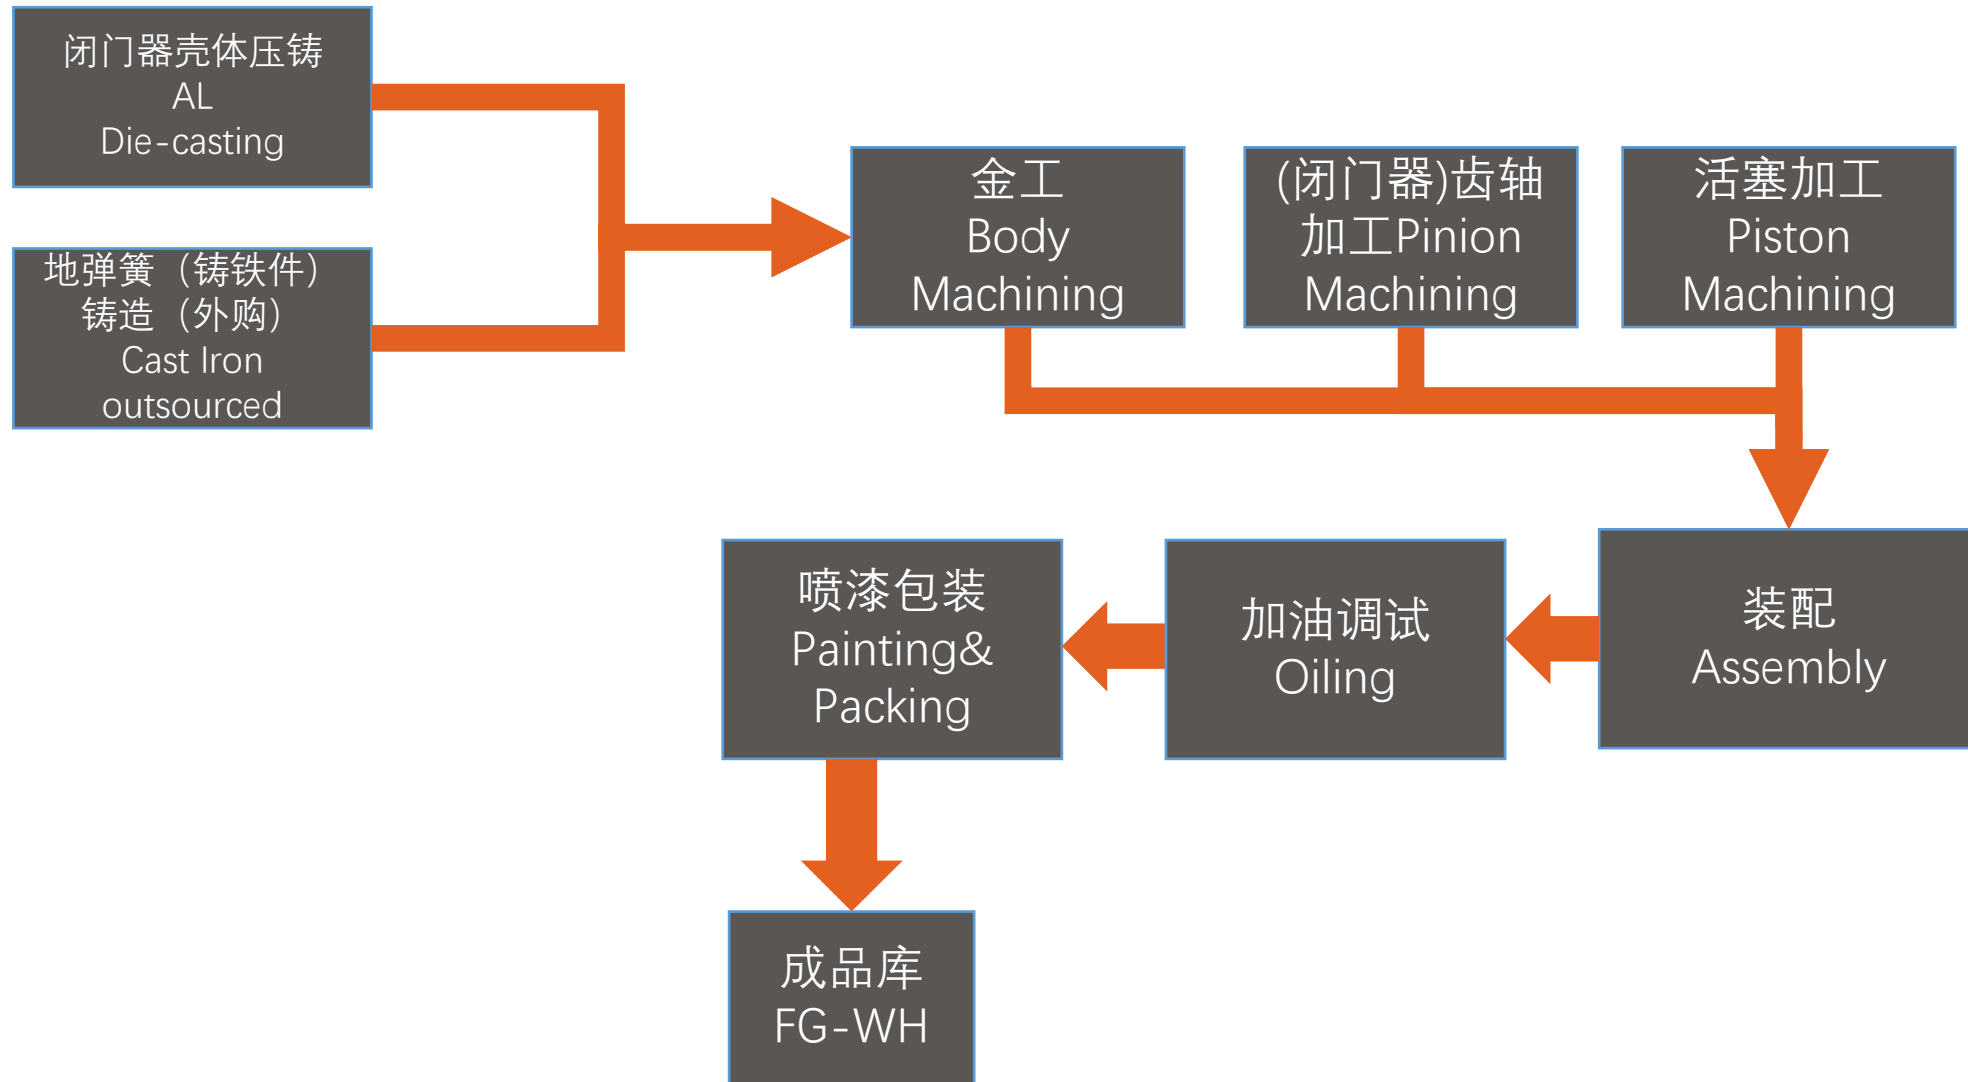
闭门器壳体压铸
AL
Die-casting

地弹簧（铸铁件）
铸造（外购）
Cast Iron
outsourced

金工
Body
Machining

(闭门器)齿轴
加工Pinion
Machining

活塞加工
Piston
Machining

装配
Assembly

加油调试
Oiling

喷漆包装
Painting&
Packing

成品库
FG-WH